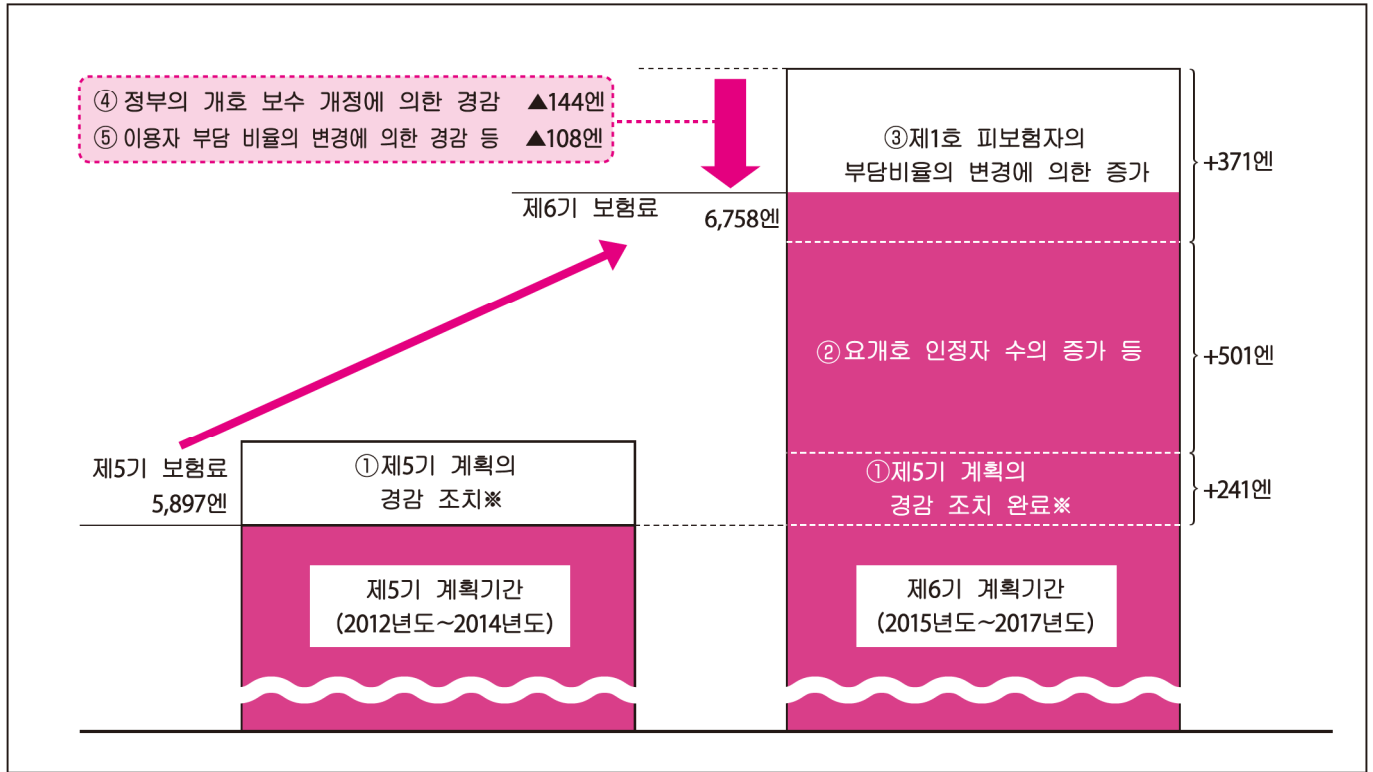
④ 정부의 개호 보수 개정에 의한 경감 ▲144엔
⑤ 이용자 부담 비율의 변경에 의한 경감 등 ▲108엔

③제1호 피보험자의 부담비율의 변경에 의한 증가

+371엔

제6기 보험료 6,758엔

②요개호 인정자 수의 증가 등

+501엔

제5기 보험료 5,897엔

①제5기 계획의 경감 조치※

①제5기 계획의 경감 조치 완료※

+241엔

제5기 계획기간 (2012년도~2014년도)

제6기 계획기간 (2015년도~2017년도)